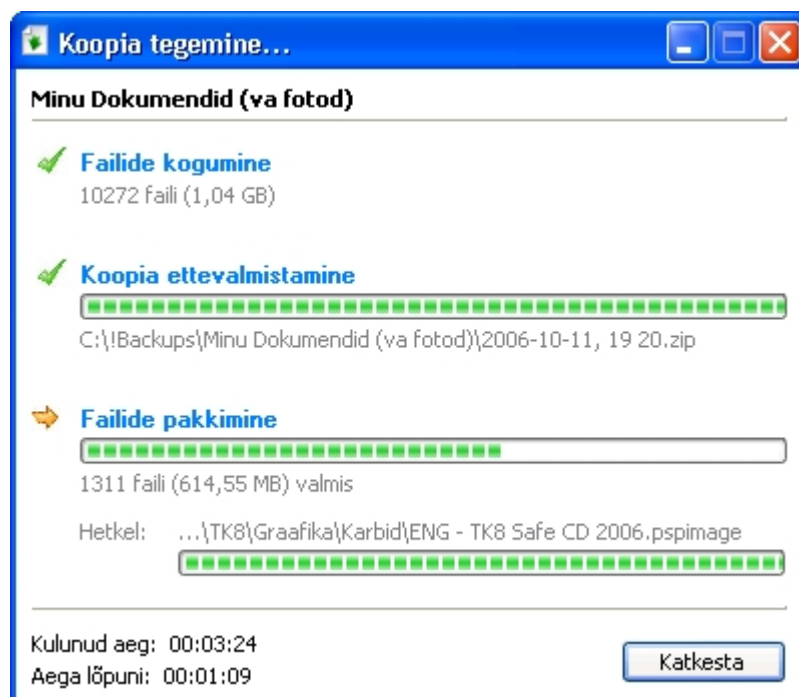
Koopia tegemine...

Minu Dokumendid (va fotod)

Failide kogumine
10272 faili (1,04 GB)

Koopia ettevalmistamine
C:\!Backups\Minu Dokumendid (va fotod)\2006-10-11, 19 20.zip

Failide pakkimine
1311 faili (614,55 MB) valmis

Hetkel: ...\TK8\Graafika\Karbid\ENG - TK8 Safe CD 2006.pspimage

Kulunud aeg: 00:03:24
Aega lõpuni: 00:01:09

Katkesta